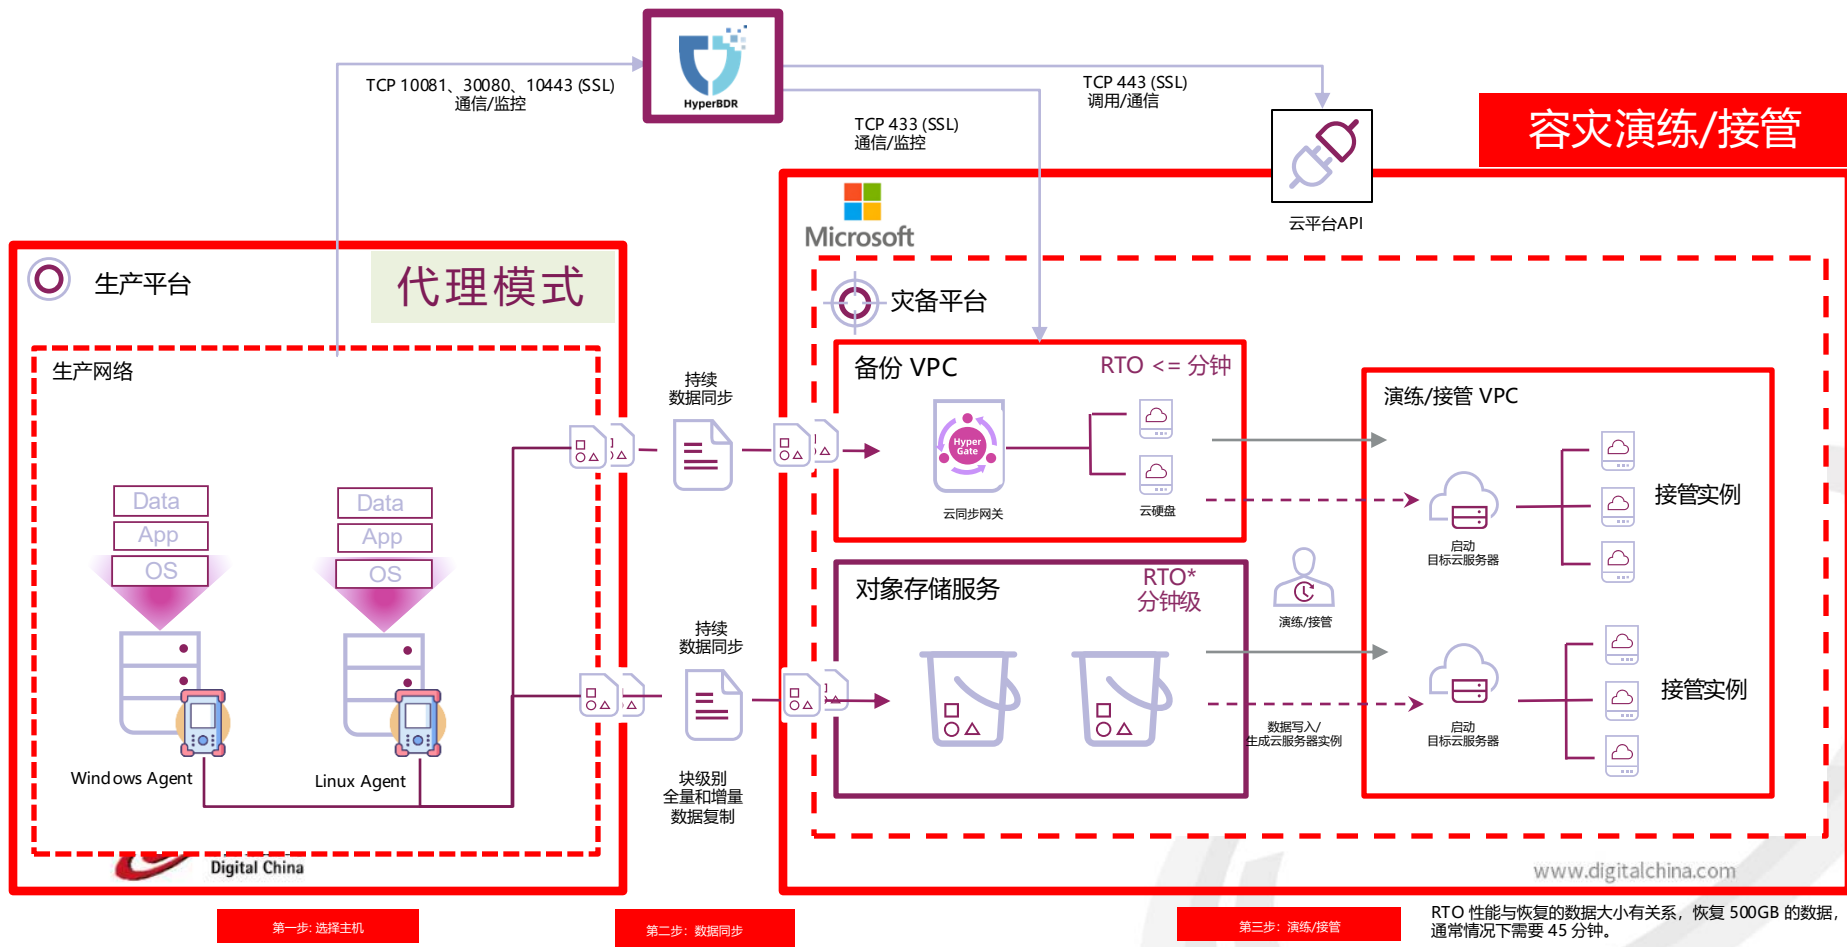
HyperBDR

TCP 10081、30080、10443 (SSL)
通信/监控

TCP 443 (SSL)
调用/通信

TCP 433 (SSL)
通信/监控

容灾演练/接管

云平台API

Microsoft

生产平台

代理模式

生产网络

Data
App
OS

Data
App
OS

Windows Agent

Linux Agent

Digital China

持续
数据同步

持续
数据同步

块级别
全量和增量
数据复制

灾备平台

备份 VPC

RTO <= 分钟

Hyper Gate

云同步网关

云硬盘

对象存储服务

RTO*
分钟级

演练/接管

数据写入/
生成云服务器实例

演练/接管 VPC

启动
目标云服务器

接管实例

启动
目标云服务器

接管实例

www.digitalchina.com

第一步: 选择主机

第二步: 数据同步

第三步: 演练/接管

RTO 性能与恢复的数据大小有关系，恢复 500GB 的数据，通常情况下需要 45 分钟。